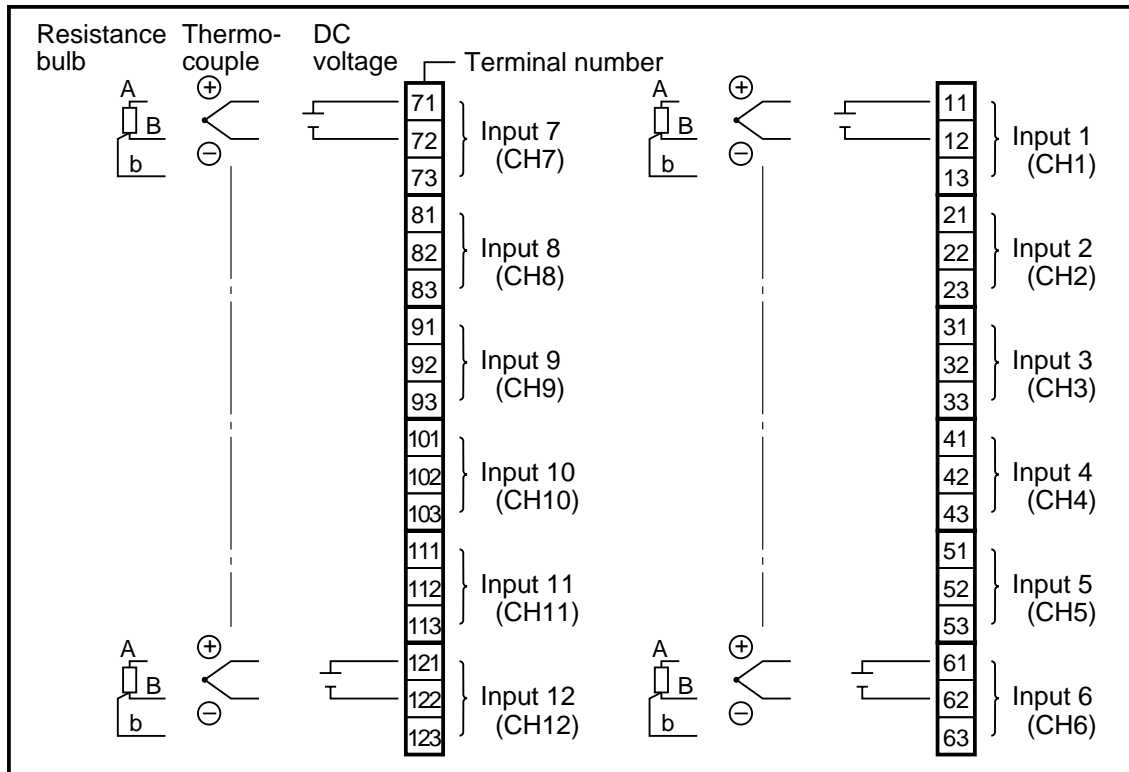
Resistance bulb

Thermocouple

DC voltage

Terminal number

A
B
b
⊕
⊖

71
72
73
Input 7 (CH7)

81
82
83
Input 8 (CH8)

91
92
93
Input 9 (CH9)

101
102
103
Input 10 (CH10)

111
112
113
Input 11 (CH11)

A
B
b
⊕
⊖

121
122
123
Input 12 (CH12)

A
B
b
⊕
⊖

11
12
13
Input 1 (CH1)

21
22
23
Input 2 (CH2)

31
32
33
Input 3 (CH3)

41
42
43
Input 4 (CH4)

51
52
53
Input 5 (CH5)

A
B
b
⊕
⊖

61
62
63
Input 6 (CH6)